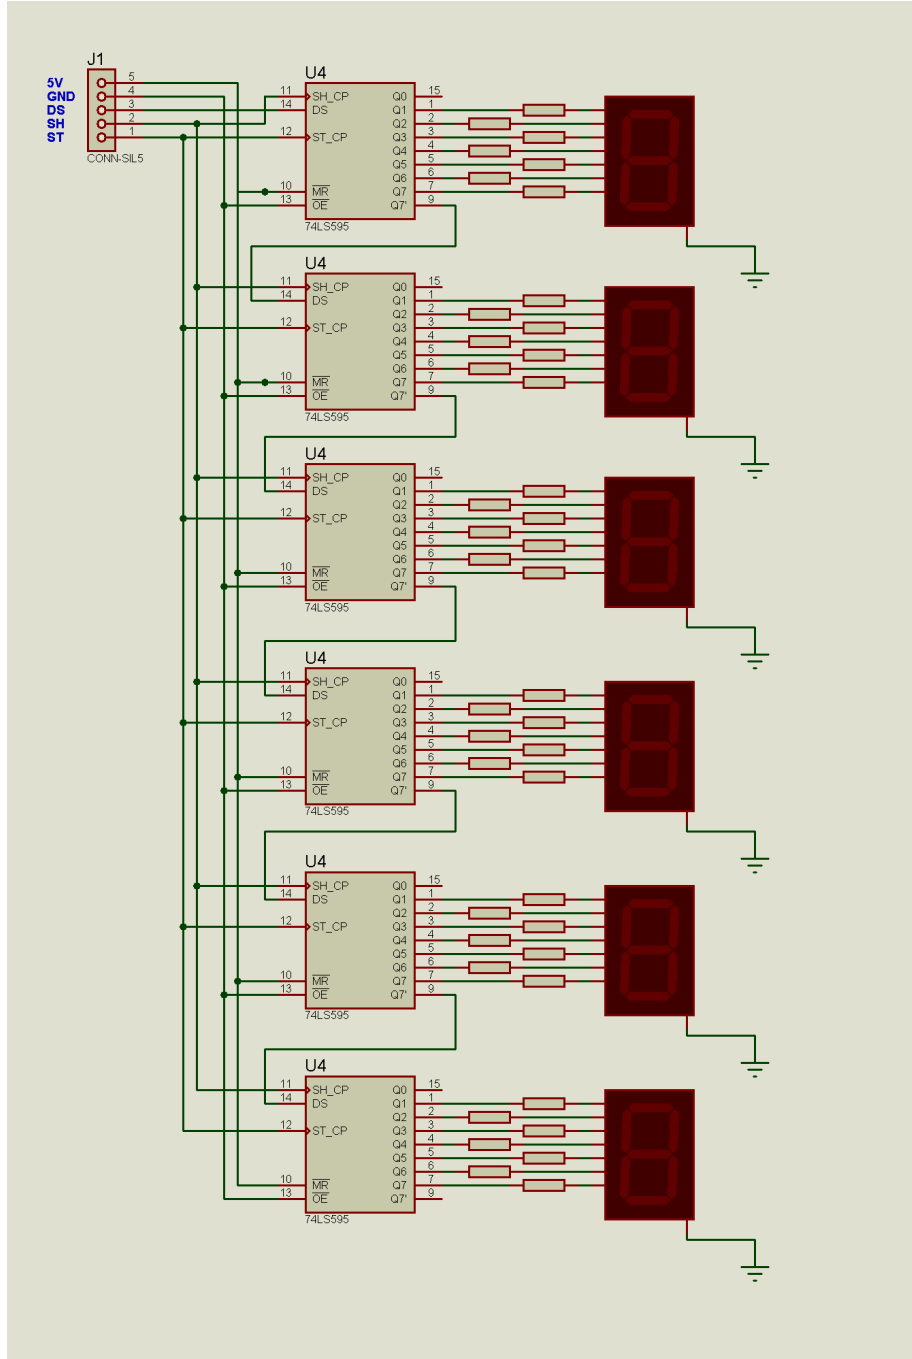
J1
5V
GND
DS
SH
ST
5
4
3
2
1
CONN-SIL5

U4
11 SH_CP
14 DS
12 ST_CP
10 $\overline{MR}$
13 $\overline{OE}$
Q0 15
Q1 1
Q2 2
Q3 3
Q4 4
Q5 5
Q6 6
Q7 7
Q7' 9
74LS595

U4
11 SH_CP
14 DS
12 ST_CP
10 $\overline{MR}$
13 $\overline{OE}$
Q0 15
Q1 1
Q2 2
Q3 3
Q4 4
Q5 5
Q6 6
Q7 7
Q7' 9
74LS595

U4
11 SH_CP
14 DS
12 ST_CP
10 $\overline{MR}$
13 $\overline{OE}$
Q0 15
Q1 1
Q2 2
Q3 3
Q4 4
Q5 5
Q6 6
Q7 7
Q7' 9
74LS595

U4
11 SH_CP
14 DS
12 ST_CP
10 $\overline{MR}$
13 $\overline{OE}$
Q0 15
Q1 1
Q2 2
Q3 3
Q4 4
Q5 5
Q6 6
Q7 7
Q7' 9
74LS595

U4
11 SH_CP
14 DS
12 ST_CP
10 $\overline{MR}$
13 $\overline{OE}$
Q0 15
Q1 1
Q2 2
Q3 3
Q4 4
Q5 5
Q6 6
Q7 7
Q7' 9
74LS595

U4
11 SH_CP
14 DS
12 ST_CP
10 $\overline{MR}$
13 $\overline{OE}$
Q0 15
Q1 1
Q2 2
Q3 3
Q4 4
Q5 5
Q6 6
Q7 7
Q7' 9
74LS595